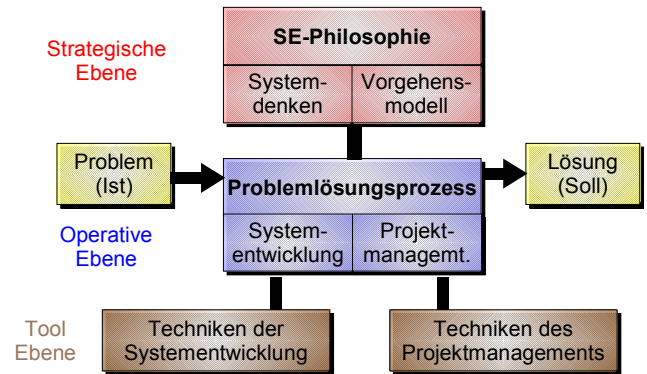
Strategische Ebene

SE-Philosophie

Systemdenken

Vorgehensmodell

Problem (Ist)

Problemlösungsprozess

Lösung (Soll)

Operative Ebene

Systementwicklung

Projektmanagemt.

Tool Ebene

Techniken der Systementwicklung

Techniken des Projektmanagements